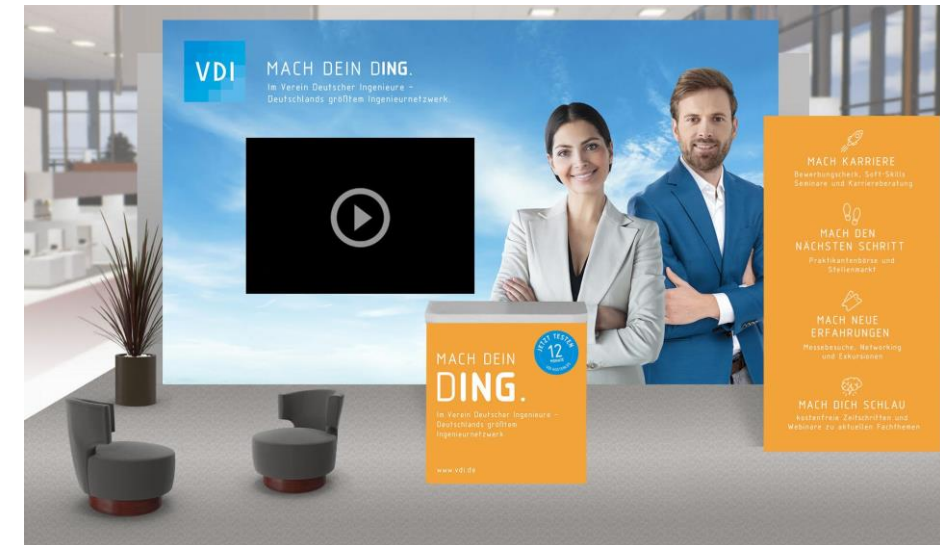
VDI

MACH DEIN DING.
Im Verein Deutscher Ingenieure – Deutschlands größtem Ingenieurnetzwerk.

MACH KARRIERE
Bewerbungscheck, Soft-Skills Seminare und Karriereberatung

MACH DEN NÄCHSTEN SCHRITT
Praktikantenbörse und Stellenmarkt

MACH NEUE ERFAHRUNGEN
Messebesuche, Networking und Exkursionen

MACH DICH SCHLAU
kostenfreie Zeitschriften und Webinare zu aktuellen Fachthemen

JETZT TESTEN
12
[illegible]

MACH DEIN DING.
Im Verein Deutscher Ingenieure – Deutschlands größtem Ingenieurnetzwerk

www.vdi.de